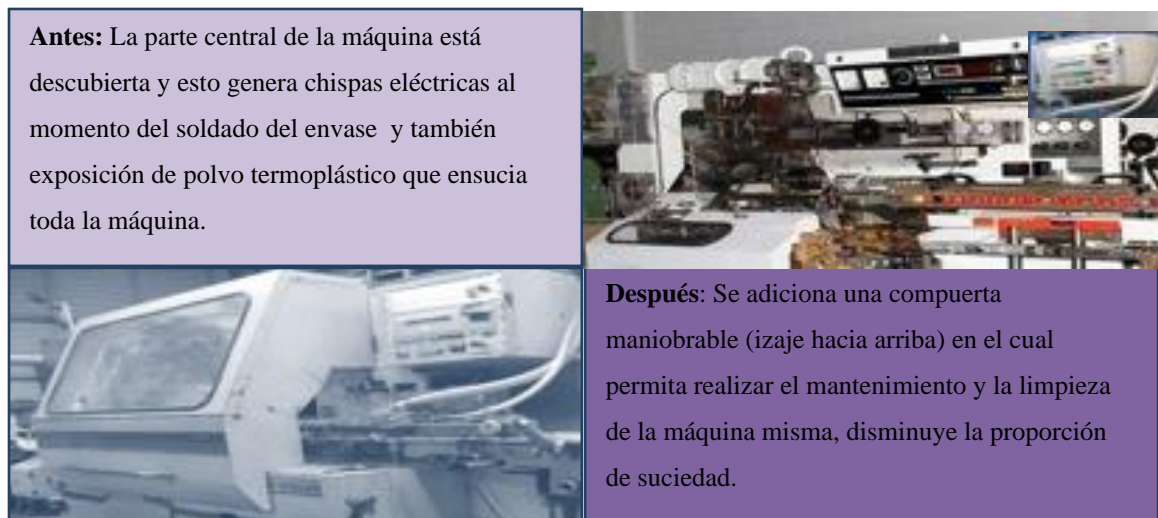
**Antes:** La parte central de la máquina está descubierta y esto genera chispas eléctricas al momento del soldado del envase y también exposición de polvo termoplástico que ensucia toda la máquina.

**Después**: Se adiciona una compuerta maniobrable (izaje hacia arriba) en el cual permita realizar el mantenimiento y la limpieza de la máquina misma, disminuye la proporción de suciedad.